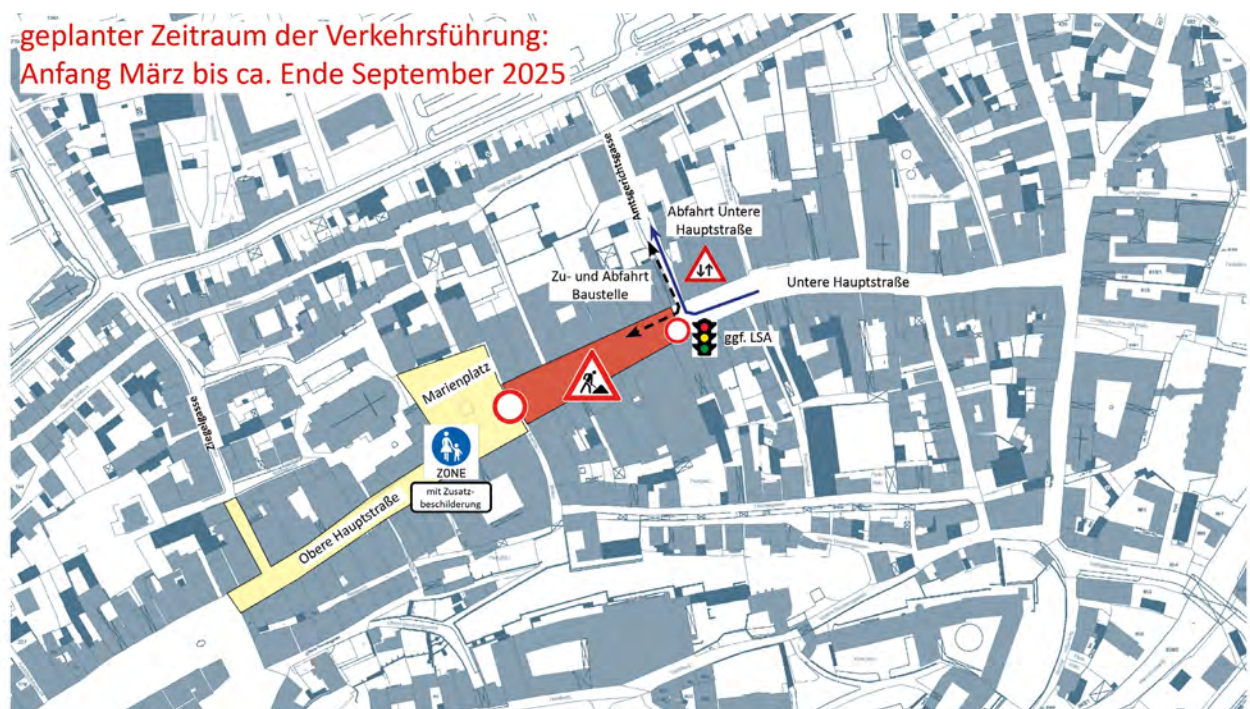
geplanter Zeitraum der Verkehrsführung:
Anfang März bis ca. Ende September 2025

Amtsgerichtsgasse

Abfahrt Untere Hauptstraße

Zu- und Abfahrt Baustelle

Untere Hauptstraße

ggf. LSA

Marienplatz

ZONE

mit Zusatzbeschilderung

Ziegelgasse

Obere Hauptstraße